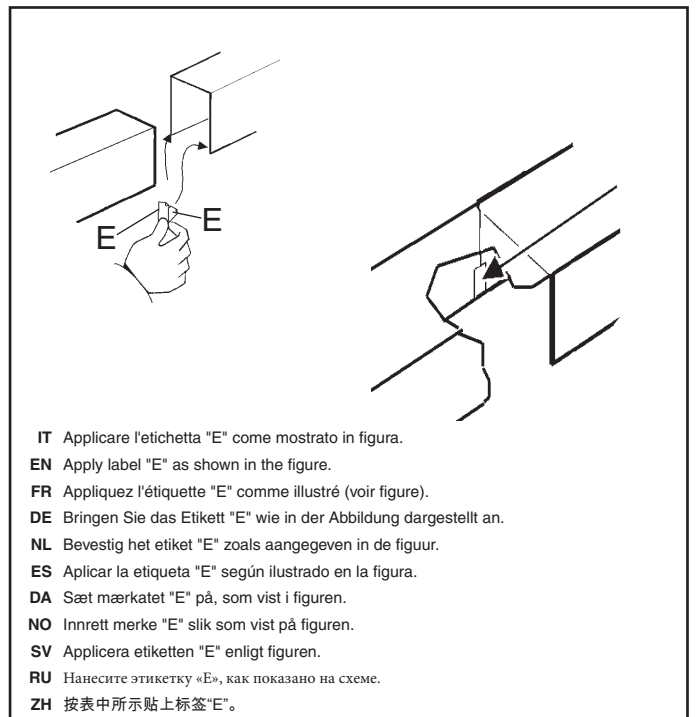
E E

IT Applicare l'etichetta "E" come mostrato in figura.
EN Apply label "E" as shown in the figure.
FR Appliquez l'étiquette "E" comme illustré (voir figure).
DE Bringen Sie das Etikett "E" wie in der Abbildung dargestellt an.
NL Bevestig het etiket "E" zoals aangegeven in de figuur.
ES Aplicar la etiqueta "E" según ilustrado en la figura.
DA Sæt mærkatet "E" på, som vist i figuren.
NO Innrett merke "E" slik som vist på figuren.
SV Applicera etiketten "E" enligt figuren.
RU Нанесите этикетку «E», как показано на схеме.
ZH 按表中所示贴上标签"E"。